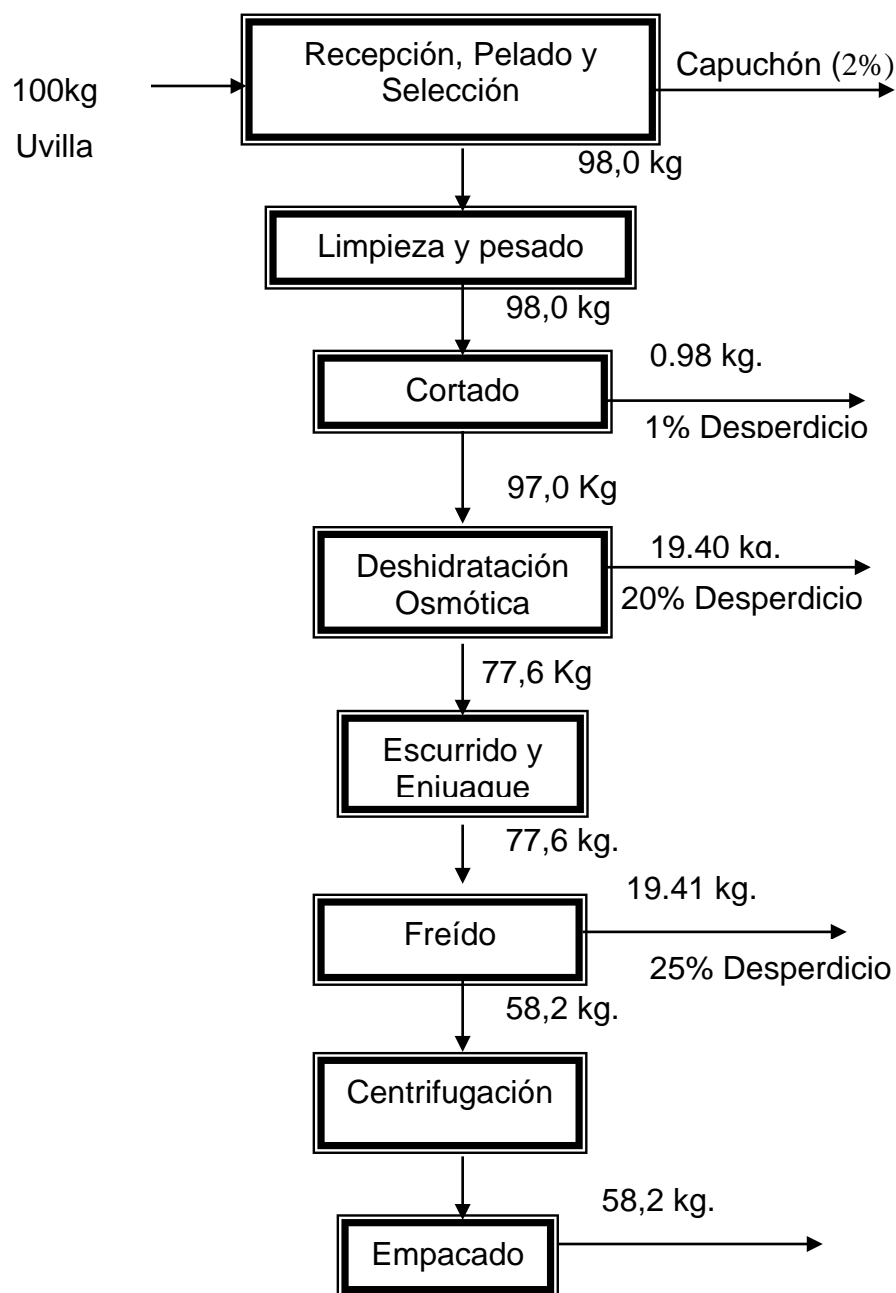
100kg

Uvilla

Recepción, Pelado y Selección

Capuchón (2%)

98,0 kg

Limpieza y pesado

98,0 kg

Cortado

0.98 kg.

1% Desperdicio

97,0 Kg

Deshidratación Osmótica

19.40 kg.

20% Desperdicio

77,6 Kg

Escurrido y Enjuague

77,6 kg.

Freído

19.41 kg.

25% Desperdicio

58,2 kg.

Centrifugación

58,2 kg.

Empacado